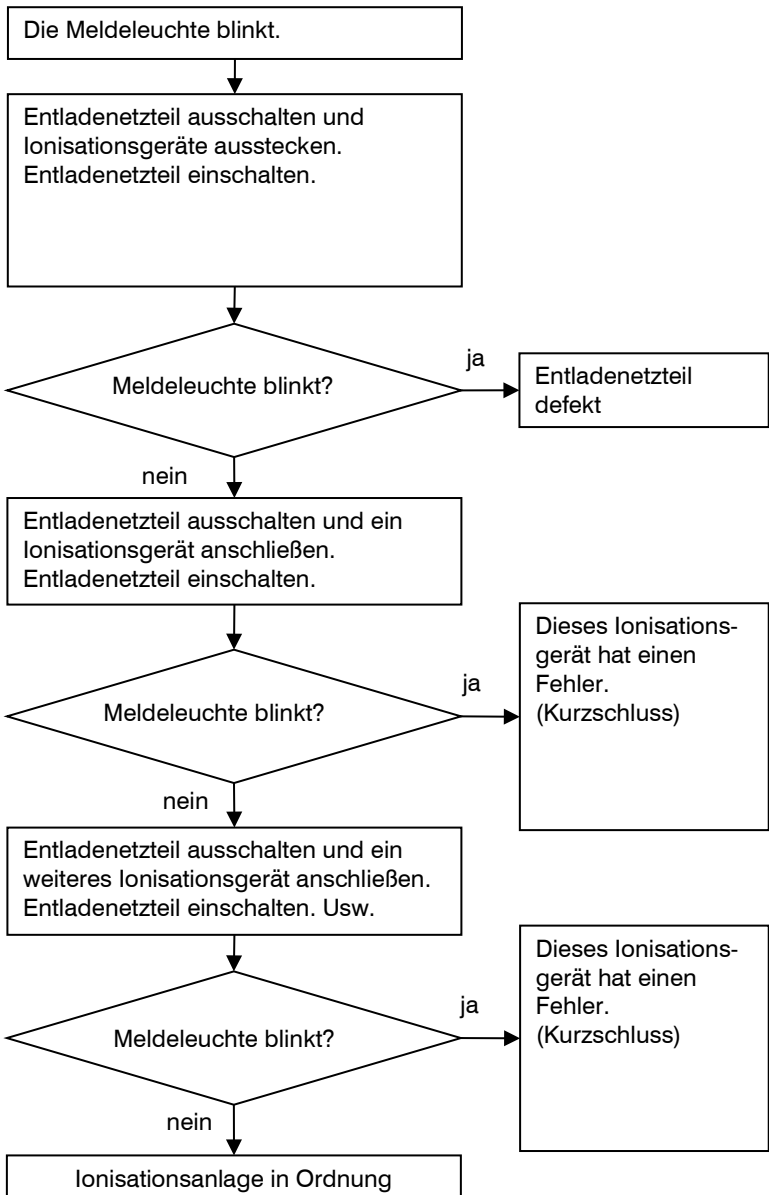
Die Meldeleuchte blinkt.

Entladenetzteil ausschalten und Ionisationsgeräte ausstecken. Entladenetzteil einschalten.

Meldeleuchte blinkt?

ja

Entladenetzteil defekt

nein

Entladenetzteil ausschalten und ein Ionisationsgerät anschließen. Entladenetzteil einschalten.

Meldeleuchte blinkt?

ja

Dieses Ionisationsgerät hat einen Fehler. (Kurzschluss)

nein

Entladenetzteil ausschalten und ein weiteres Ionisationsgerät anschließen. Entladenetzteil einschalten. Usw.

Meldeleuchte blinkt?

ja

Dieses Ionisationsgerät hat einen Fehler. (Kurzschluss)

nein

Ionisationsanlage in Ordnung